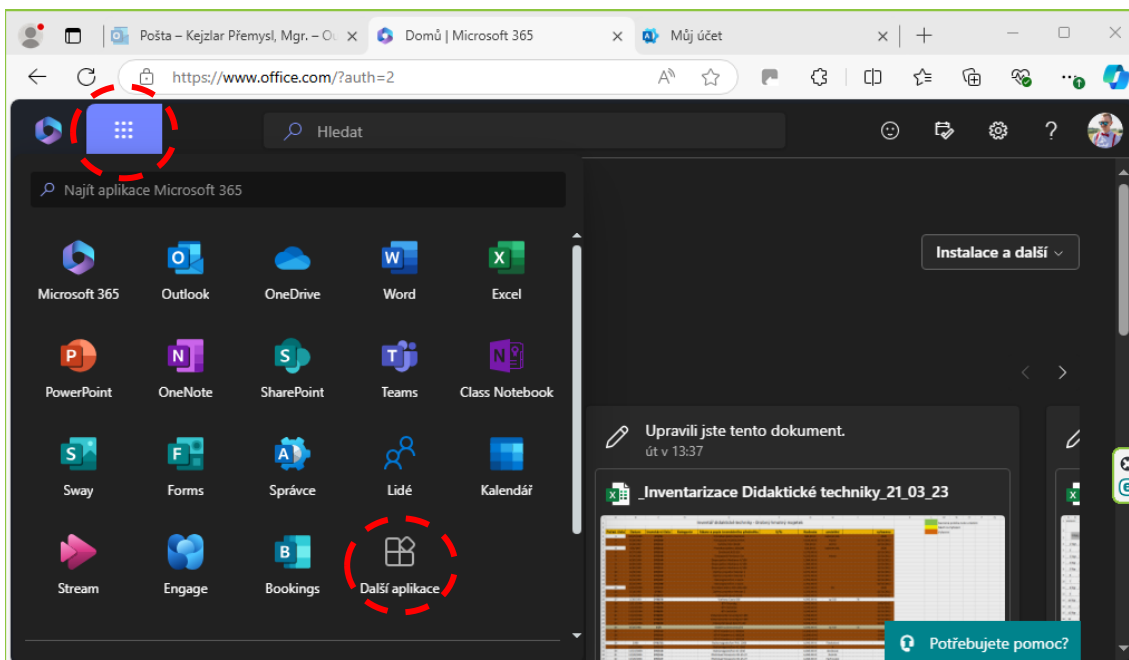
Pošta – Kejzlar Přemysl, Mgr. – O
Domů | Microsoft 365
Můj účet

https://www.office.com/?auth=2

Hledat

Najít aplikace Microsoft 365

Microsoft 365
Outlook
OneDrive
Word
Excel
PowerPoint
OneNote
SharePoint
Teams
Class Notebook
Sway
Forms
Správce
Lidé
Kalendář
Stream
Engage
Bookings
Další aplikace

Instalace a další

Upravili jste tento dokument.
út v 13:37

_Inventarizace Didaktické techniky_21_03_23

Potřebujete pomoc?